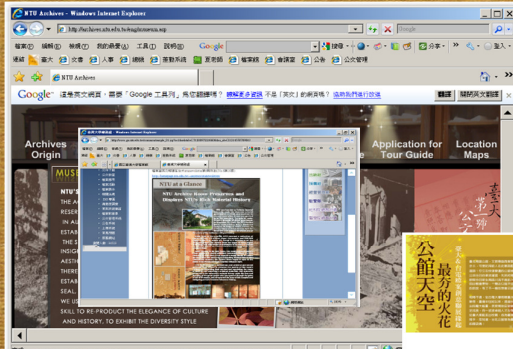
NTU Archives - Windows Internet Explorer

http://archives.ntu.edu.tw/english/museum.asp

檔案(F) 編輯(E) 檢視(V) 我的最愛(A) 工具(T) 說明(H)

Google

連結 臺大 文書 人事 總務 罰款系統 萬客隆 檔案館 會議室 公告 公文管理

NTU Archives

Google 這是英文網頁，需要「Google 工具列」為您翻譯嗎？ 瞭解更多資訊 不是「英文」的網頁嗎？ 協助我們進行改進

翻譯 關閉英文翻譯

Archives Origin

Application for Tour Guide

Location Maps

MUS

NTU'S

THE A

RESER

IN AC

ESTAB

THE S

INSIGH

ADMIS

THERE

ESTAB

SE

WE US

SKILL TO RE-PRODUCT THE ELEGANCE OF CULTURE AND HISTORY, TO EXHIBIT THE DIVERSITY STYLE

NTU at a Glance

NTU Archives Bears Properties and Displays NTU's Rich Material History

臺大

公館天空

最
　
的火花